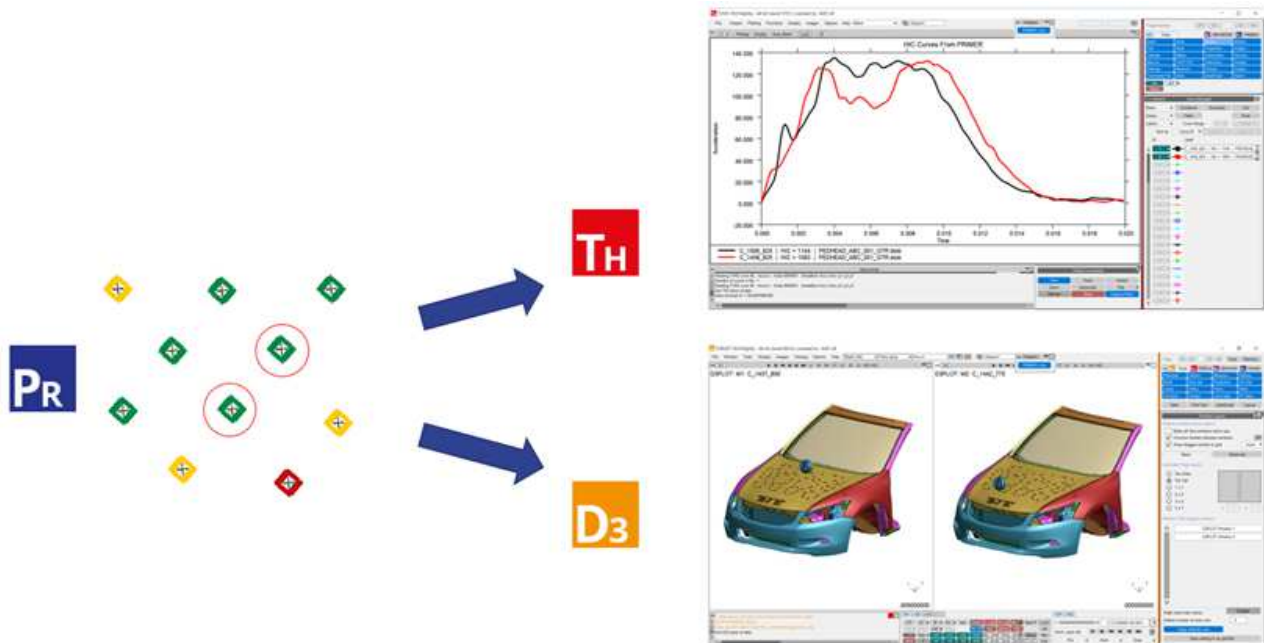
PR

TH

D3

HIC Curves From PRIMER

140.000
120.000
100.000
80.000
60.000
40.000
20.000
0.000

0.000 0.002 0.004 0.006 0.008 0.010 0.012 0.014 0.016 0.018 0.020

Time

Acceleration

C_1006_826 | HIC = 1144 | PEDHEAD_ABC_001_OTR.thisl
C_1446_826 | HIC = 1083 | PEDHEAD_ABC_001_OTR.thisl

D3PLOT W1 C_1457_656

D3PLOT W2 C_1446_776